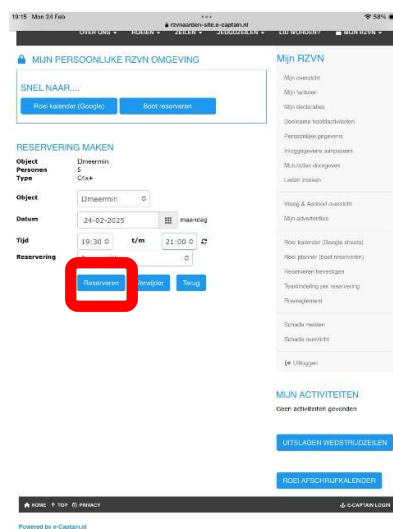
19:15 Mon 24 Feb

rzvnaarden-site.e-captain.nl

58%

OVER ONS ▾ ROEIEN ▾ ZEILEN ▾ JEUGDZEILEN ▾ LID WORDEN? MIJN RZVN ▾

MIJN PERSOONLIJKE RZVN OMGEVING

SNEL NAAR....

Roei kalender (Google)

Boot reserveren

RESERVERING MAKEN

Object Dmeermin
Personen 5
Type C4x+

Object Dmeermin

Datum 24-02-2025 maandag

Tijd 19:30 t/m 21:00

Reservering

Reserveren

Verwijder

Terug

Mijn RZVN

Mijn overzicht

Mijn facturen

Mijn declaraties

Deelname festiviteiten

Persoonlijke gegevens

Inloggegevens aanpassen

Mutaties doorgeven

Leden zoeken

Vraag & Aanbod overzicht

Mijn advertenties

Roei kalender (Google sheets)

Roei planner (boot reserveren)

Reserveren bevestigen

Teamindeling per reservering

Roeireglement

Schade melden

Schade overzicht

Uitloggen

MIJN ACTIVITEITEN

Geen activiteiten gevonden

UITSLAGEN WEDSTRIJDZEILEN

ROEI AFSCHRIJFKALENDER

HOME TOP PRIVACY

E-CAPTAIN LOGIN

Powered by e-Captain.nl